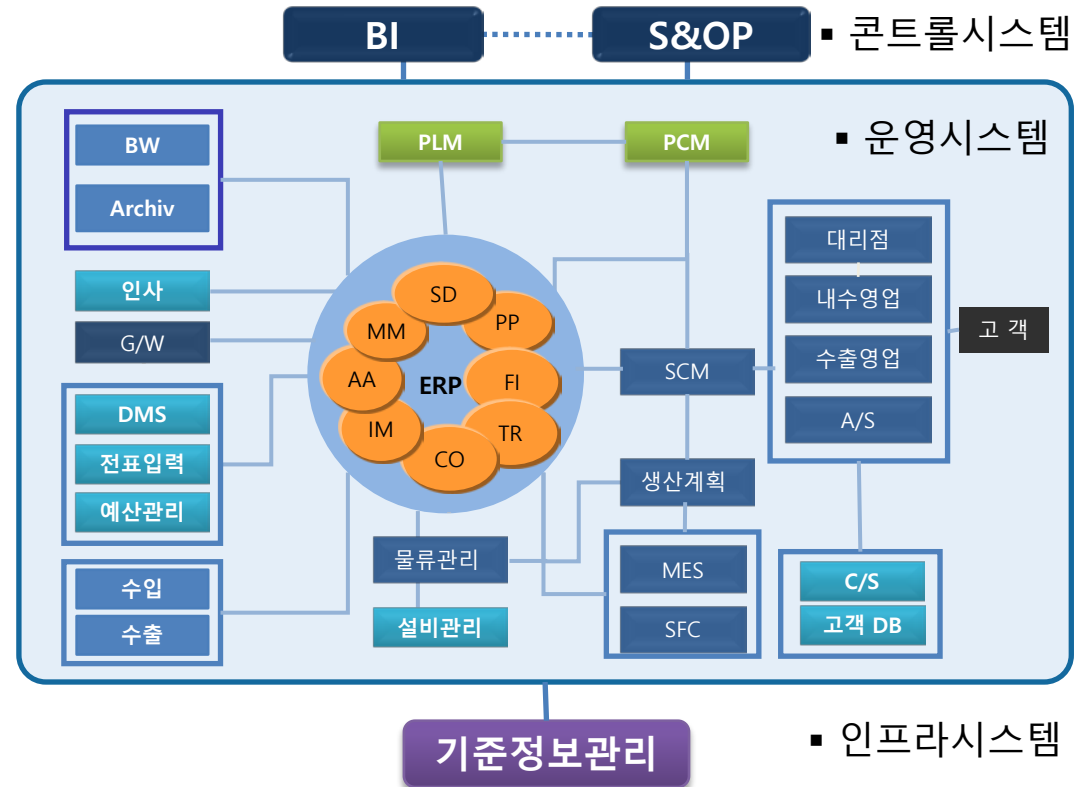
BI

S&OP

▪ 콘트롤시스템

▪ 운영시스템

BW

Archiv

PLM

PCM

인사

G/W

DMS

전표입력

예산관리

수입

수출

SD

MM

PP

AA

ERP

FI

IM

TR

CO

물류관리

설비관리

SCM

생산계획

MES

SFC

대리점

내수영업

수출영업

A/S

고 객

C/S

고객 DB

기준정보관리

▪ 인프라시스템